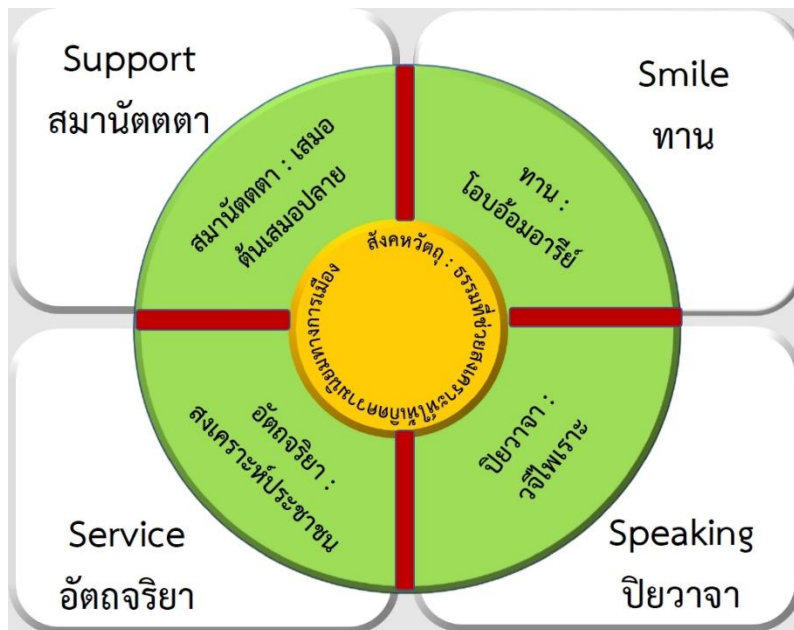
Support
สมานัตตตา

Smile
ทาน

สมานัตตตา : เสมอต้นเสมอปลาย

ทาน : โอบอ้อมอารีย์

สังคหวัตถุ : ธรรมที่ช่วยสงเคราะห์ในการบริหารงานเพื่อการเมือง

อัตถจริยา : สงเคราะห์ประชาชน

ปิยวาจา : วจีไพเราะ

Service
อัตถจริยา

Speaking
ปิยวาจา